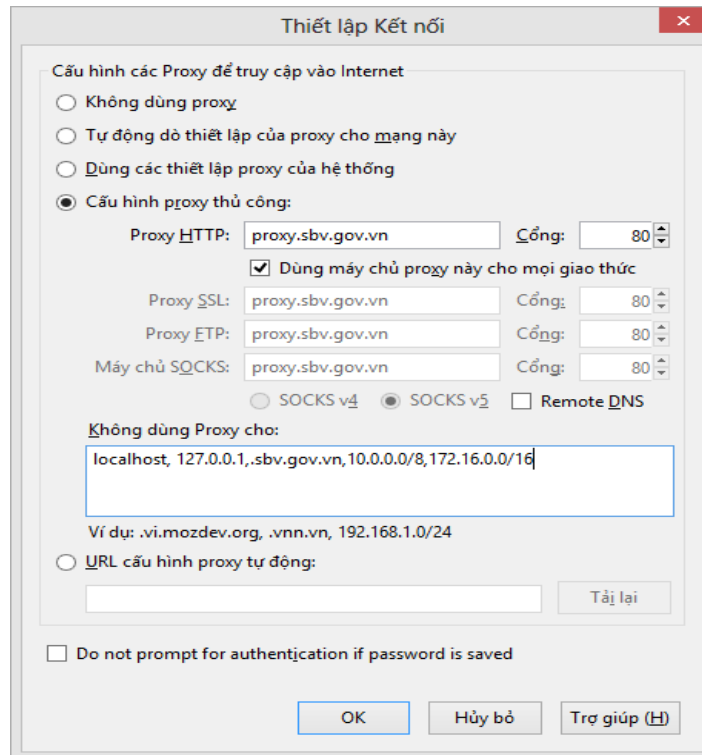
Thiết lập Kết nối

Cấu hình các Proxy để truy cập vào Internet

Không dùng proxy

Tự động dò thiết lập của proxy cho mạng này

Dùng các thiết lập proxy của hệ thống

Cấu hình proxy thủ công:

Proxy HTTP: proxy.sbv.gov.vn Cổng: 80

Dùng máy chủ proxy này cho mọi giao thức

Proxy SSL: proxy.sbv.gov.vn Cổng: 80

Proxy FTP: proxy.sbv.gov.vn Cổng: 80

Máy chủ SOCKS: proxy.sbv.gov.vn Cổng: 80

SOCKS v4 SOCKS v5 Remote DNS

Không dùng Proxy cho:

localhost, 127.0.0.1,.sbv.gov.vn,10.0.0.0/8,172.16.0.0/16

Ví dụ: .vi.mozdev.org, .vnn.vn, 192.168.1.0/24

URL cấu hình proxy tự động:

Tải lại

Do not prompt for authentication if password is saved

OK Hủy bỏ Trợ giúp (H)